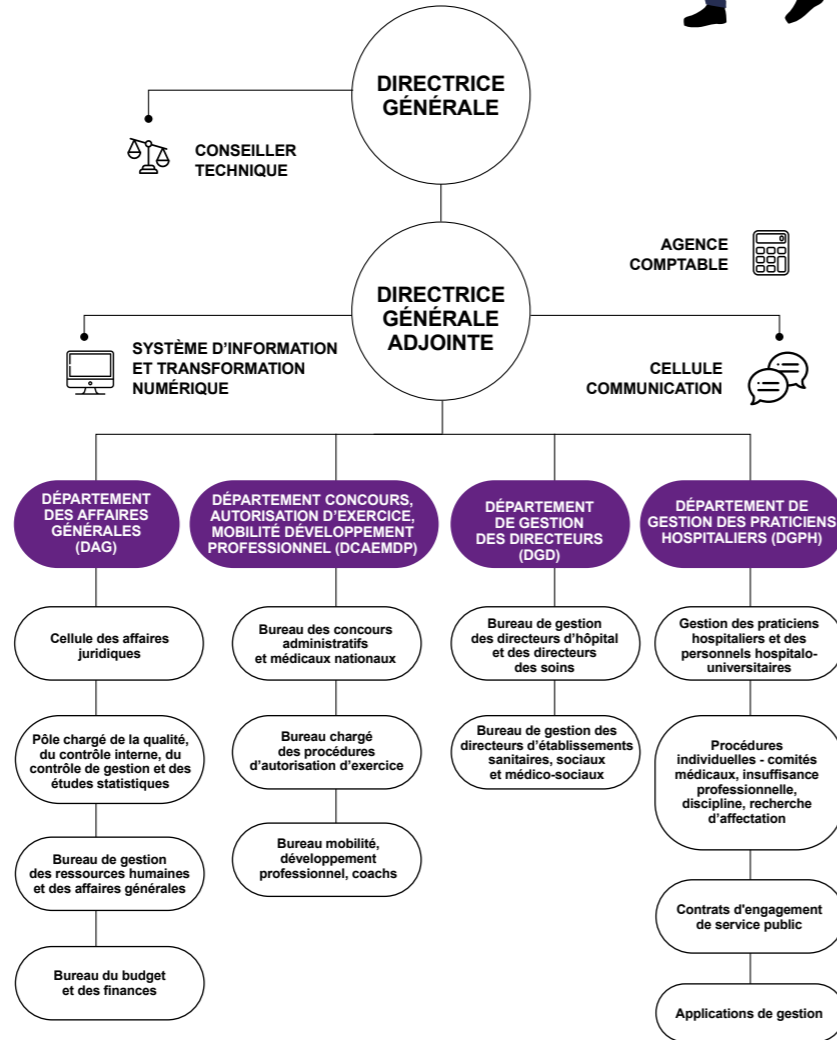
DIRECTRICE GÉNÉRALE

CONSEILLER TECHNIQUE

AGENCE COMPTABLE

DIRECTRICE GÉNÉRALE ADJOINTE

SYSTÈME D'INFORMATION ET TRANSFORMATION NUMÉRIQUE

CELLULE COMMUNICATION

DÉPARTEMENT DES AFFAIRES GÉNÉRALES (DAG)

Cellule des affaires juridiques

Pôle chargé de la qualité, du contrôle interne, du contrôle de gestion et des études statistiques

Bureau de gestion des ressources humaines et des affaires générales

Bureau du budget et des finances

DÉPARTEMENT CONCOURS, AUTORISATION D'EXERCICE, MOBILITÉ DÉVELOPPEMENT PROFESSIONNEL (DCAEMDP)

Bureau des concours administratifs et médicaux nationaux

Bureau chargé des procédures d'autorisation d'exercice

Bureau mobilité, développement professionnel, coachs

DÉPARTEMENT DE GESTION DES DIRECTEURS (DGD)

Bureau de gestion des directeurs d'hôpital et des directeurs des soins

Bureau de gestion des directeurs d'établissements sanitaires, sociaux et médico-sociaux

DÉPARTEMENT DE GESTION DES PRATICIENS HOSPITALIERS (DGPH)

Gestion des praticiens hospitaliers et des personnels hospitalo-universitaires

Procédures individuelles - comités médicaux, insuffisance professionnelle, discipline, recherche d'affectation

Contrats d'engagement de service public

Applications de gestion